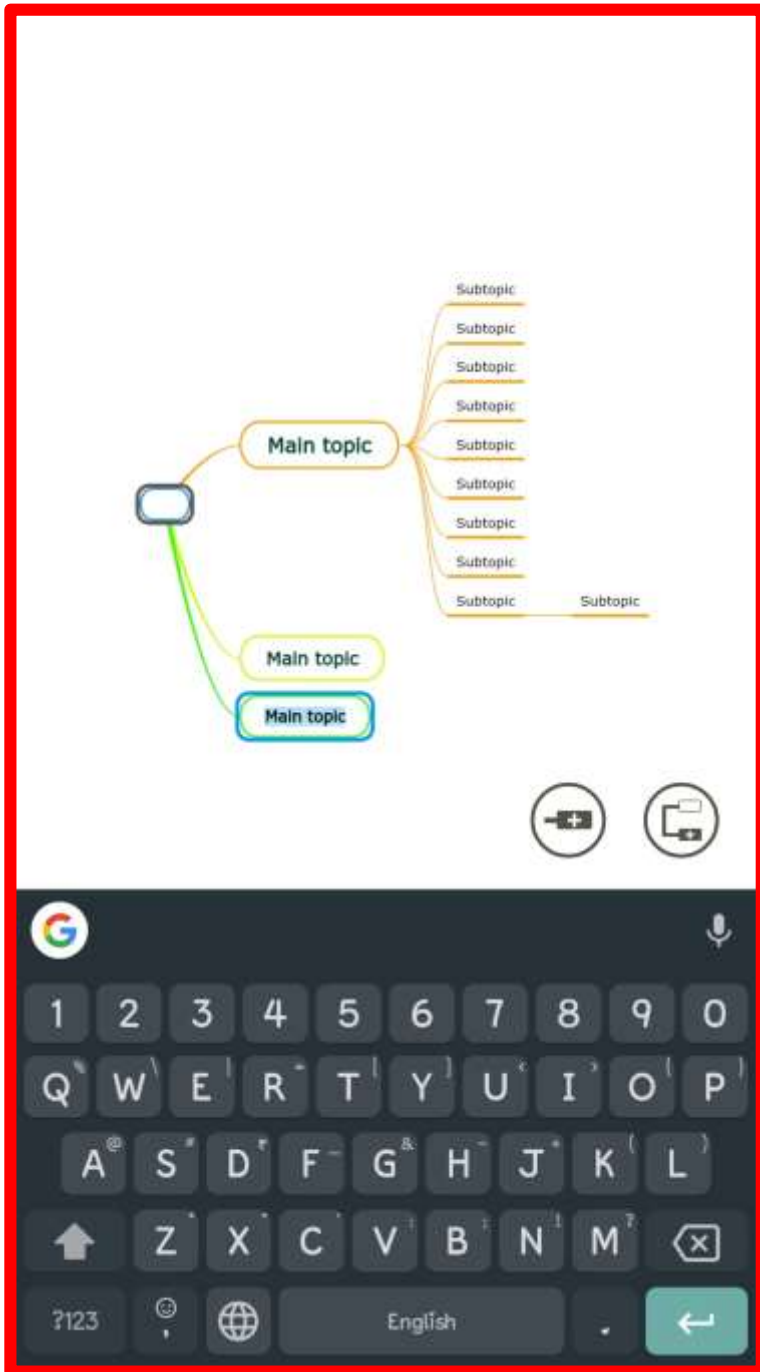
Subtopic
Subtopic
Subtopic
Subtopic
Subtopic
Subtopic
Subtopic
Subtopic
Subtopic Subtopic

Main topic

Main topic

Main topic

1 2 3 4 5 6 7 8 9 0
Q W E R T Y U I O P
A S D F G H J K L
Z X C V B N M
?123 , English .